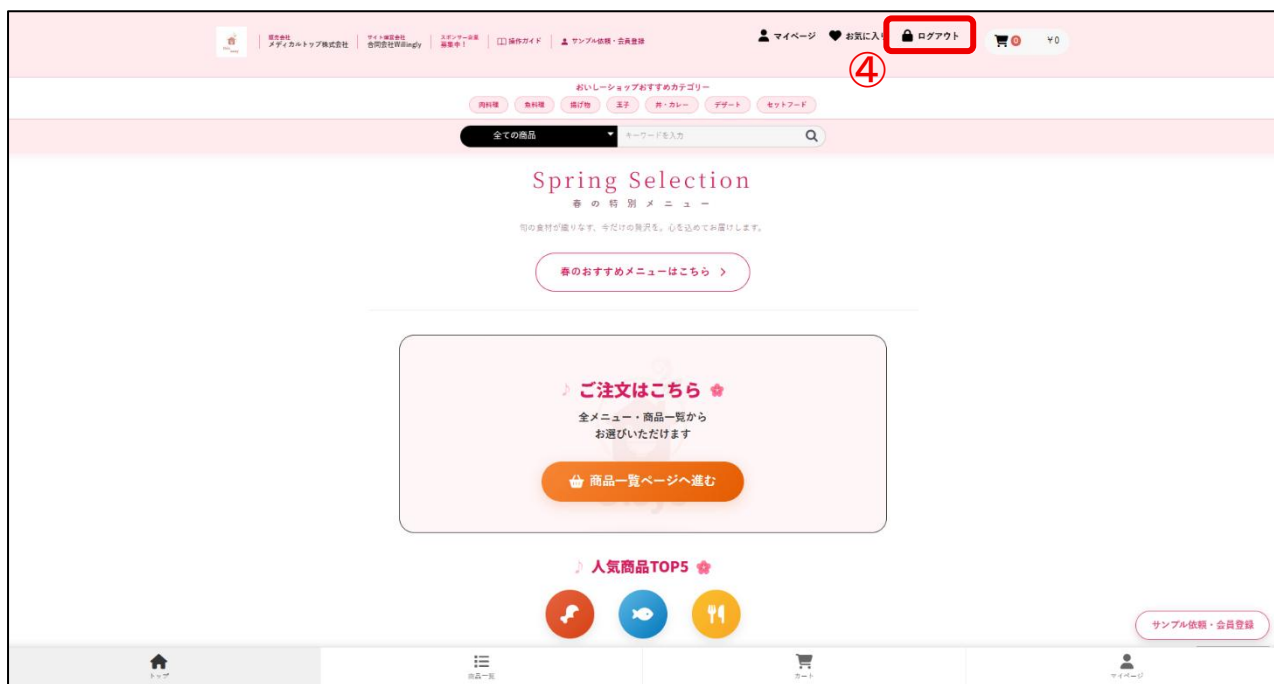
運営会社 メディカルトップ株式会社 | サイト運営会社 合同会社Willingly | スポンサー企業 募集中！ | 操作ガイド | サンプル依頼・会員登録

マイページ　お気に入り　ログアウト　0　¥0

④

おいしーショップおすすめカテゴリー

肉料理　魚料理　揚げ物　玉子　丼・カレー　デザート　セットフード

全ての商品　キーワードを入力

Spring Selection

春の特別メニュー

旬の食材が織りなす、今だけの贅沢を。心を込めてお届けします。

春のおすすめメニューはこちら ›

♪ ご注文はこちら

全メニュー・商品一覧から
お選びいただけます

商品一覧ページへ進む

♪ 人気商品TOP5

サンプル依頼・会員登録

トップ　商品一覧　カート　マイページ